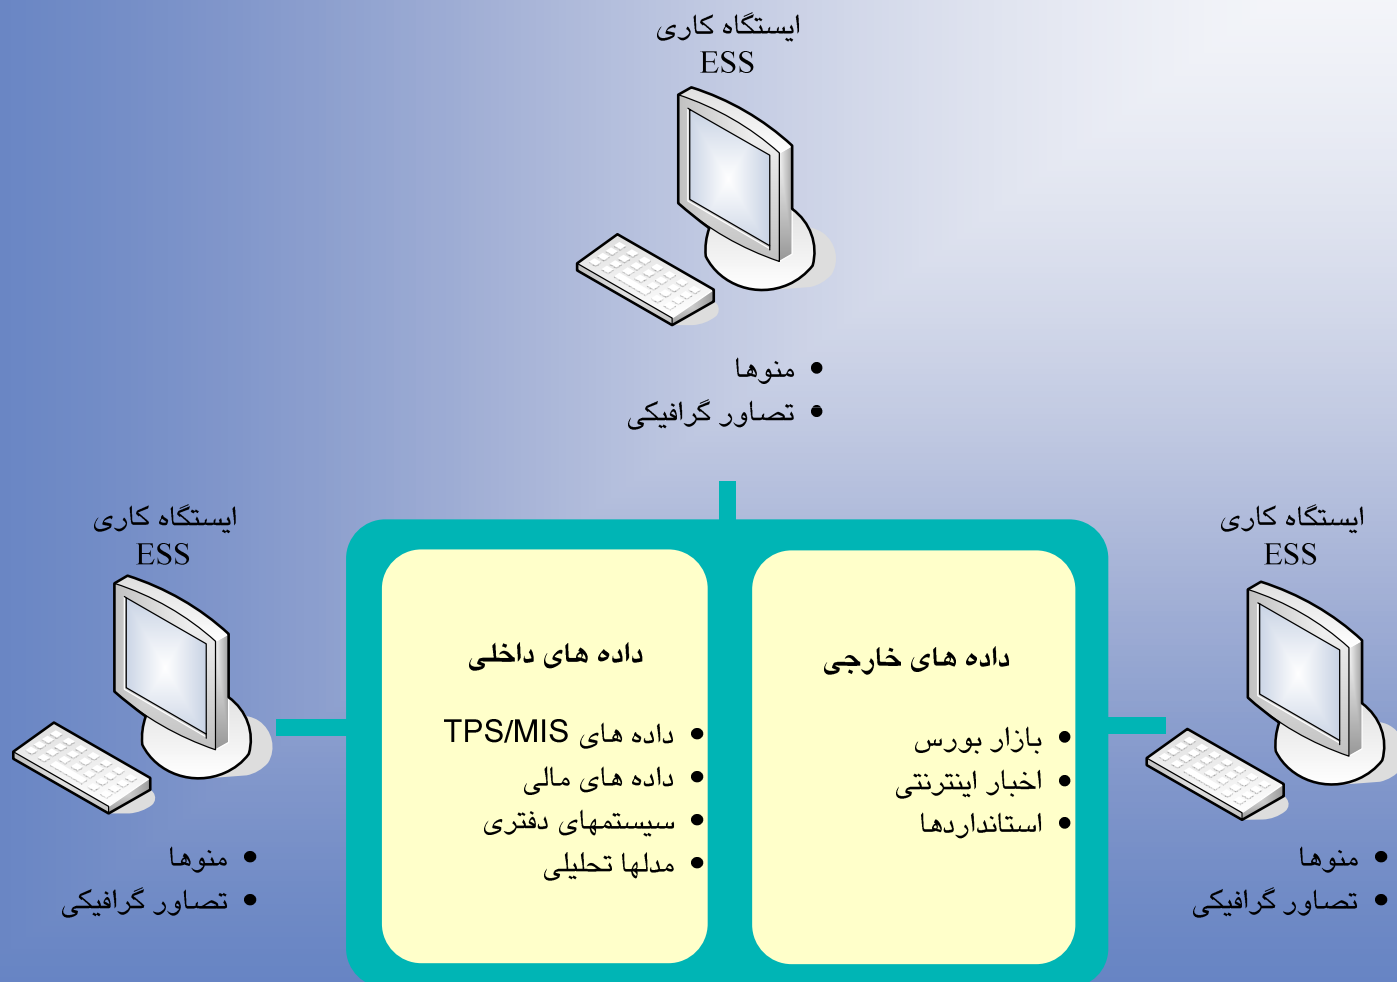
ایستگاه کاری
ESS

• منوها
• تصاور گرافیکی

ایستگاه کاری
ESS

• منوها
• تصاور گرافیکی

داده های داخلی

• داده های TPS/MIS
• داده های مالی
• سیستمهای دفتری
• مدلها تحلیلی

داده های خارجی

• بازار بورس
• اخبار اینترنتی
• استانداردها

ایستگاه کاری
ESS

• منوها
• تصاور گرافیکی